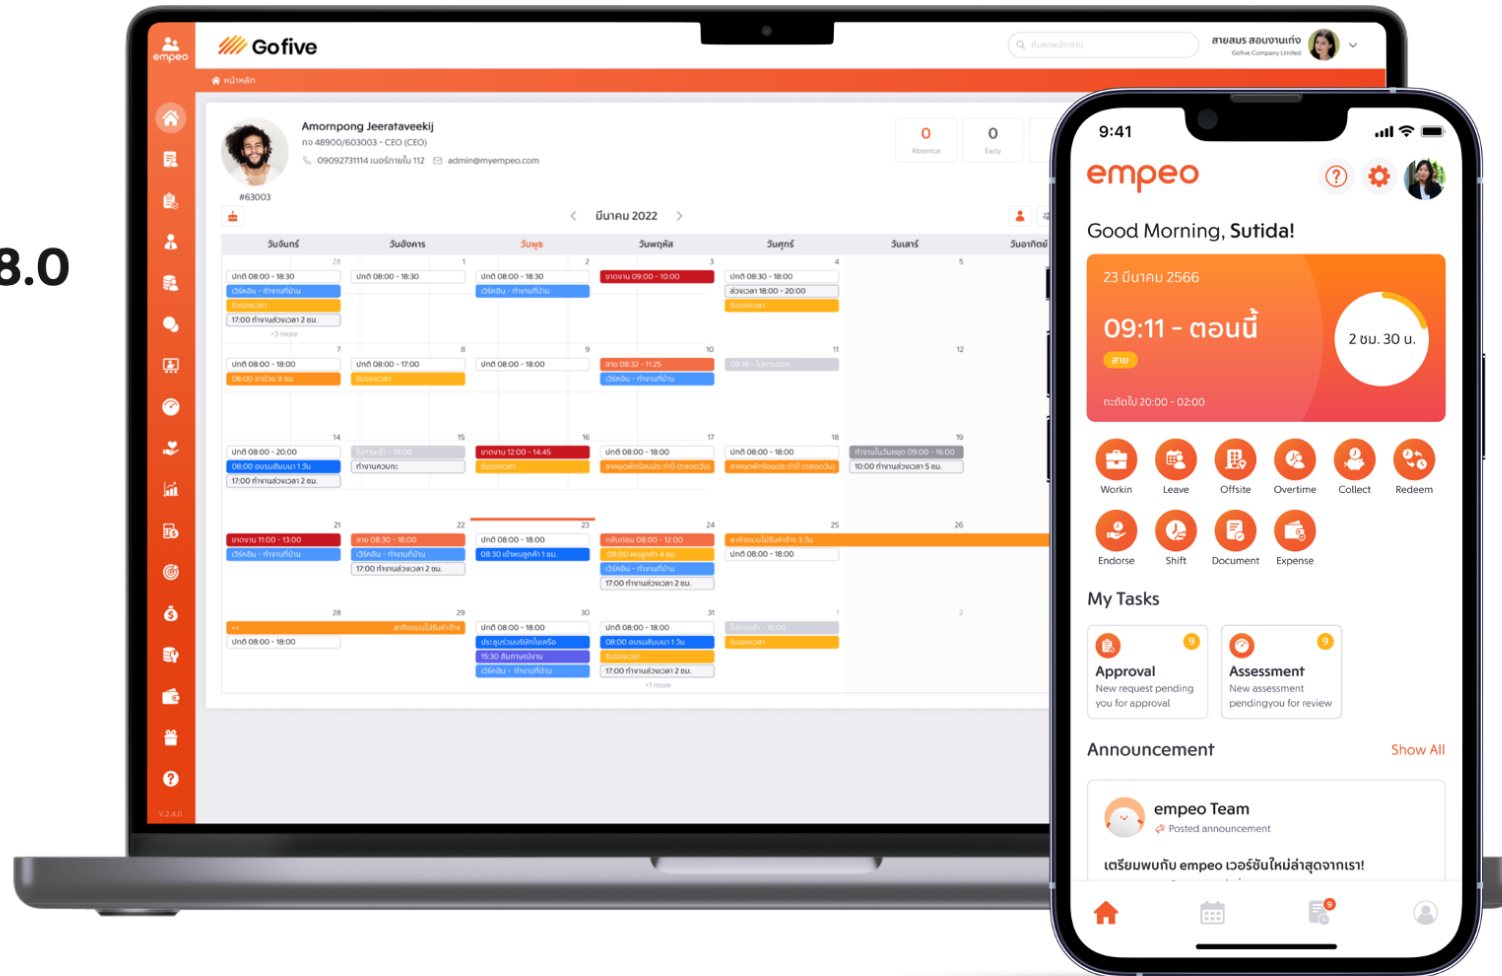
8.0

empeo

Gofive

สายสมร สอนงานเก่ง
Gofive Company Limited

หน้าหลัก

Amornpong Jeeratayeekij
กจ 48900/603003 - CEO (CEO)
0909273114 เบอร์ภายใน 112 admin@myempeo.com
#63003

0 Absence
0 Early

มีนาคม 2022

| วันจันทร์ | วันอังคาร | วันพุธ | วันพฤหัส | วันศุกร์ | วันเสาร์ | วันอาทิตย์ |
|---|---|---|---|---|---|---|
| ปกติ 08:00 - 18:30 | ปกติ 08:00 - 18:30 | ปกติ 08:00 - 18:30 | ขาดงาน 09:00 - 10:00 | ปกติ 08:30 - 18:00 | | |
| ปกติ 08:00 - 18:00 | ปกติ 08:00 - 17:00 | ปกติ 08:00 - 18:00 | สาย 08:32 - 11:25 | | | |
| ปกติ 08:00 - 20:00 | | ขาดงาน 12:00 - 14:45 | ปกติ 08:00 - 18:00 | ปกติ 08:00 - 18:00 | | |
| ขาดงาน 11:00 - 13:00 | สาย 08:30 - 18:00 | ปกติ 08:00 - 18:00 | กลับก่อน 08:00 - 12:00 | ปกติ 08:00 - 18:00 | | |
| ปกติ 08:00 - 18:00 | | ปกติ 08:00 - 18:00 | ปกติ 08:00 - 18:00 | | | |

V.2.4.0

9:41

empeo

Good Morning, Sutida!

23 มีนาคม 2566
09:11 - ตอนนี้
สาย
กะถัดไป 20:00 - 02:00
2 ชม. 30 น.

Workin
Leave
Offsite
Overtime
Collect
Redeem
Endorse
Shift
Document
Expense

My Tasks

9
Approval
New request pending you for approval

9
Assessment
New assessment pendingyou for review

Announcement
Show All

empeo Team
Posted announcement
เตรียมพบกับ empeo เวอร์ชันใหม่ล่าสุดจากเรา!

9